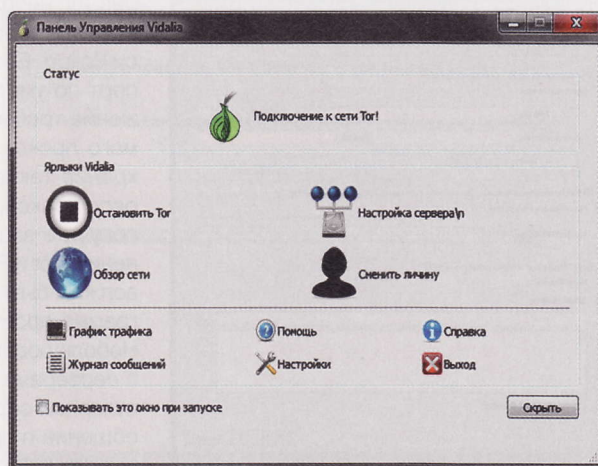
Панель Управления Vidalia

Статус

Подключение к сети Tor!

Ярлыки Vidalia

Остановить Tor

Настройка сервера\n

Обзор сети

Сменить личину

График трафика

Помощь

Справка

Журнал сообщений

Настройки

Выход

Показывать это окно при запуске

Скрыть